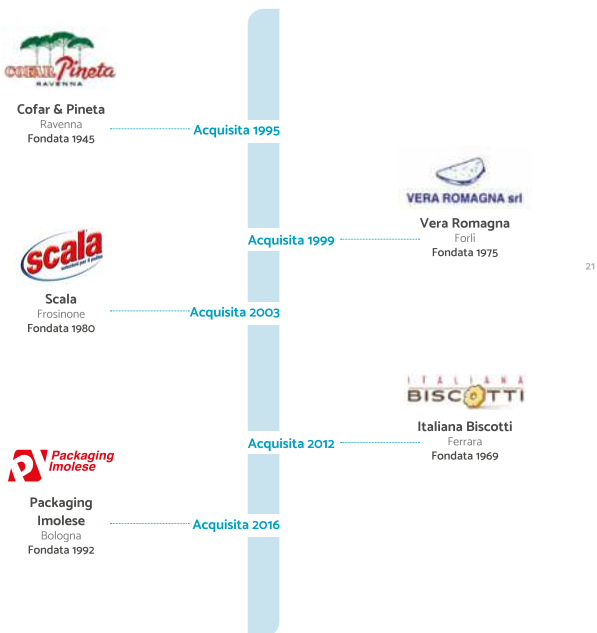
COFAR Pineta
RAVENNA

Cofar & Pineta
Ravenna
Fondata 1945

Acquisita 1995

VERA ROMAGNA srl

Vera Romagna
Forlì
Fondata 1975

Acquisita 1999

scala
soluzioni per il pulito

Scala
Frosinone
Fondata 1980

Acquisita 2003

21

ITALIANA
BISCOTTI

Italiana Biscotti
Ferrara
Fondata 1969

Acquisita 2012

Packaging Imolese

Packaging Imolese
Bologna
Fondata 1992

Acquisita 2016